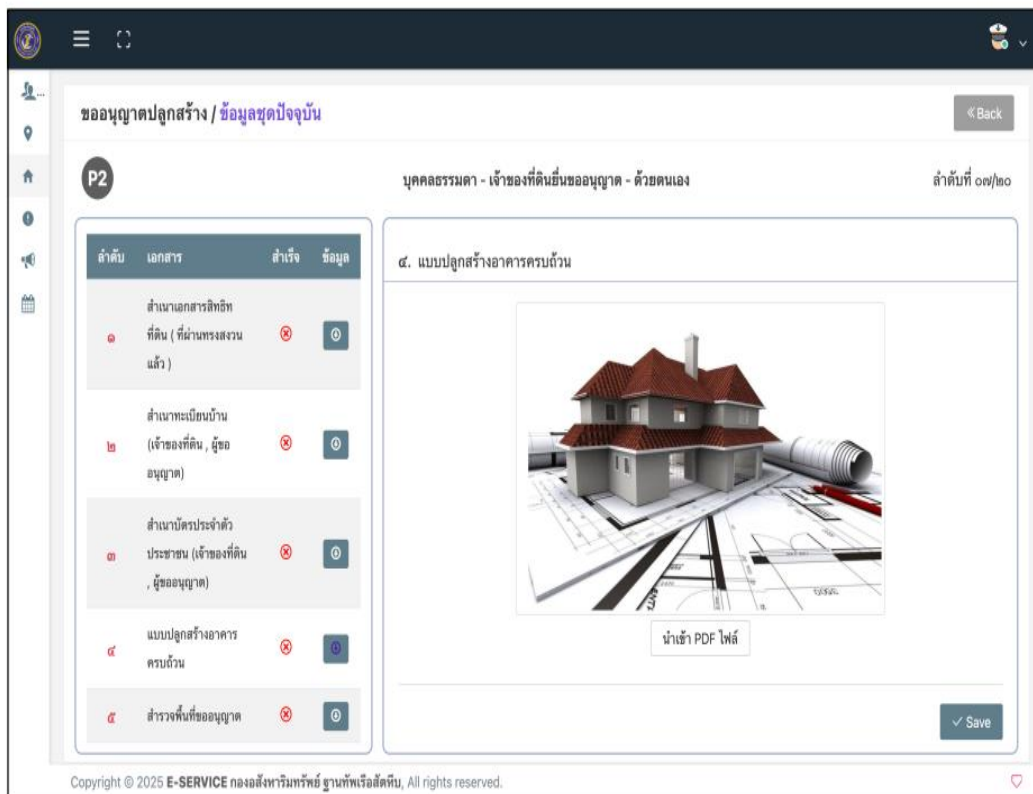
ขออนุญาตปลูกสร้าง / ข้อมูลชุดปัจจุบัน

« Back

P2

บุคคลธรรมดา - เจ้าของที่ดินยื่นขออนุญาต - ด้วยตนเอง

ลำดับที่ ๐๗/๒๐

| ลำดับ | เอกสาร | สำเร็จ | ข้อมูล |
|---|---|---|---|
| ๑ | สำเนาเอกสารสิทธิท ที่ดิน ( ที่ผ่านทรงสงวนแล้ว ) | ⊗ | |
| ๒ | สำเนาทะเบียนบ้าน (เจ้าของที่ดิน , ผู้ขออนุญาต) | ⊗ | |
| ๓ | สำเนาบัตรประจำตัวประชาชน (เจ้าของที่ดิน , ผู้ขออนุญาต) | ⊗ | |
| ๔ | แบบปลูกสร้างอาคารครบถ้วน | ⊗ | |
| ๕ | สำรวจพื้นที่ขออนุญาต | ⊗ | |

๔. แบบปลูกสร้างอาคารครบถ้วน

นำเข้า PDF ไฟล์

✓ Save

Copyright © 2025 E-SERVICE กองอสังหาริมทรัพย์ ฐานทัพเรือสัตหีบ, All rights reserved.